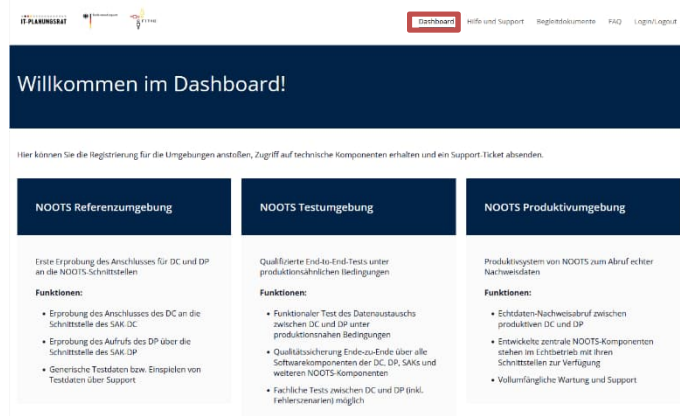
IT-PLANUNGSRAT

Dashboard Hilfe und Support Begleitdokumente FAQ Login/Logout

Willkommen im Dashboard!

Hier können Sie die Registrierung für die Umgebungen anstoßen, Zugriff auf technische Komponenten erhalten und ein Support-Ticket absenden.

NOOTS Referenzumgebung

Erste Erprobung des Anschlusses für DC und DP an die NOOTS-Schnittstellen

Funktionen:

- Erprobung des Anschlusses des DC an die Schnittstelle des SAK-DC
- Erprobung des Aufrufs des DP über die Schnittstelle des SAK DP
- Generische Testdaten bzw. Einspielen von Testdaten über Support

NOOTS Testumgebung

Qualifizierte End-to-End-Tests unter produktionsähnlichen Bedingungen

Funktionen:

- Funktionaler Test des Datenaustauschs zwischen DC und DP unter produktionsnahen Bedingungen
- Qualitätssicherung Ende-zu-Ende über alle Softwarekomponenten der DC, DP, SAKs und weiteren NOOTS-Komponenten
- Fachliche Tests zwischen DC und DP (inkl. Fehlerszenarien) möglich

NOOTS Produktivumgebung

Produktivsystem von NOOTS zum Abruf echter Nachweisdaten

Funktionen:

- Echtdaten-Nachweisabruf zwischen produktiven DC und DP
- Entwickelte zentrale NOOTS-Komponenten stehen im Echtbetrieb mit ihren Schnittstellen zur Verfügung
- Vollumfängliche Wartung und Support